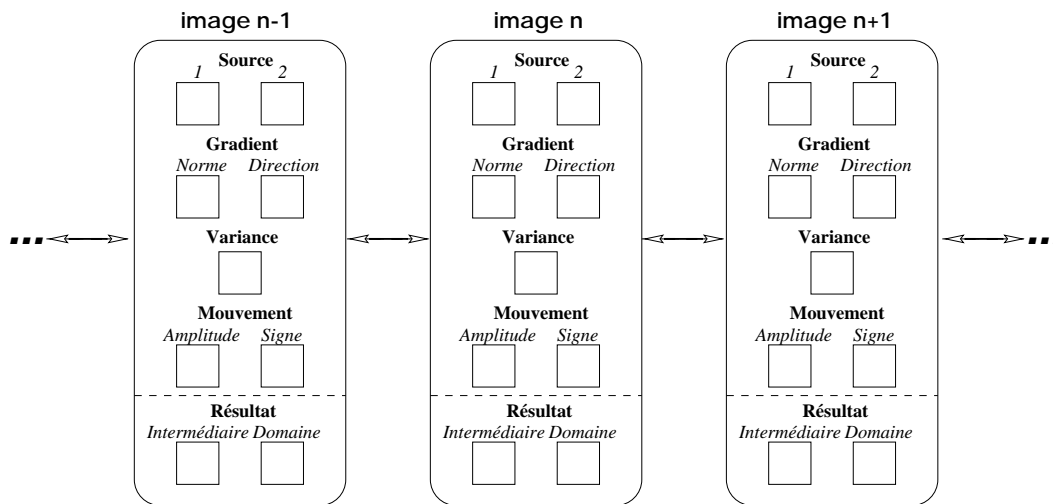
image n-1

Source
1 2

Gradient
Norme Direction

Variance

Mouvement
Amplitude Signe

Résultat
Intermédiaire Domaine

image n

Source
1 2

Gradient
Norme Direction

Variance

Mouvement
Amplitude Signe

Résultat
Intermédiaire Domaine

image n+1

Source
1 2

Gradient
Norme Direction

Variance

Mouvement
Amplitude Signe

Résultat
Intermédiaire Domaine

...

...